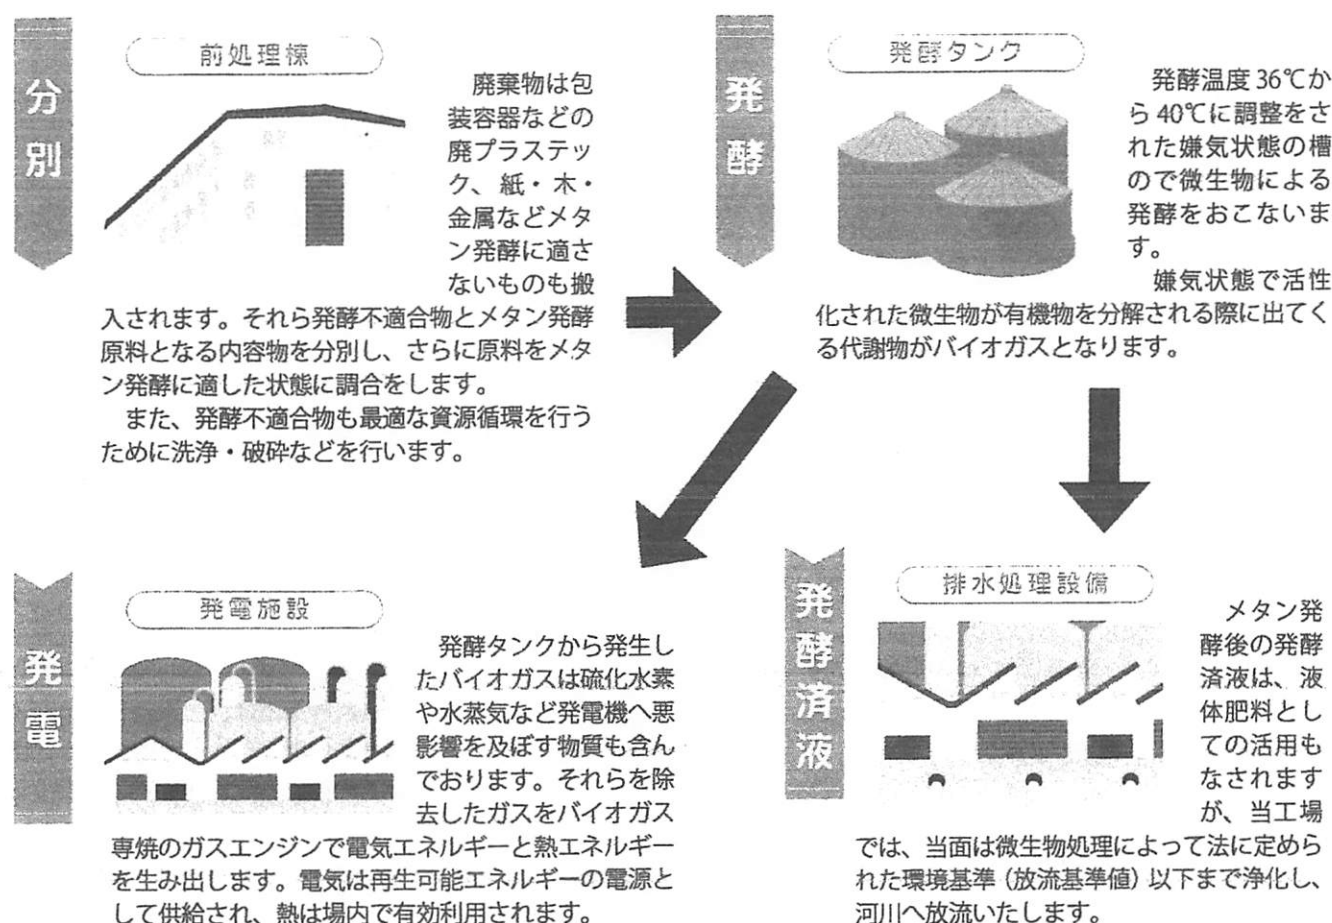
分別

前処理棟

廃棄物は包装容器などの廃プラステック、紙・木・金属などメタン発酵に適さないものも搬入されます。それら発酵不適合物とメタン発酵原料となる内容物を分別し、さらに原料をメタン発酵に適した状態に調合をします。

また、発酵不適合物も最適な資源循環を行うために洗浄・破砕などを行います。

発酵

発酵タンク

発酵温度 36℃から 40℃に調整をされた嫌気状態の槽ので微生物による発酵をおこないます。

嫌気状態で活性化された微生物が有機物を分解される際に出てくる代謝物がバイオガスとなります。

発電

発電施設

発酵タンクから発生したバイオガスは硫化水素や水蒸気など発電機へ悪影響を及ぼす物質も含んでおります。それらを除去したガスをバイオガス専焼のガスエンジンで電気エネルギーと熱エネルギーを生み出します。電気は再生可能エネルギーの電源として供給され、熱は場内で有効利用されます。

発酵済液

排水処理設備

メタン発酵後の発酵済液は、液体肥料としての活用もなされますが、当工場では、当面は微生物処理によって法に定められた環境基準（放流基準値）以下まで浄化し、河川へ放流いたします。